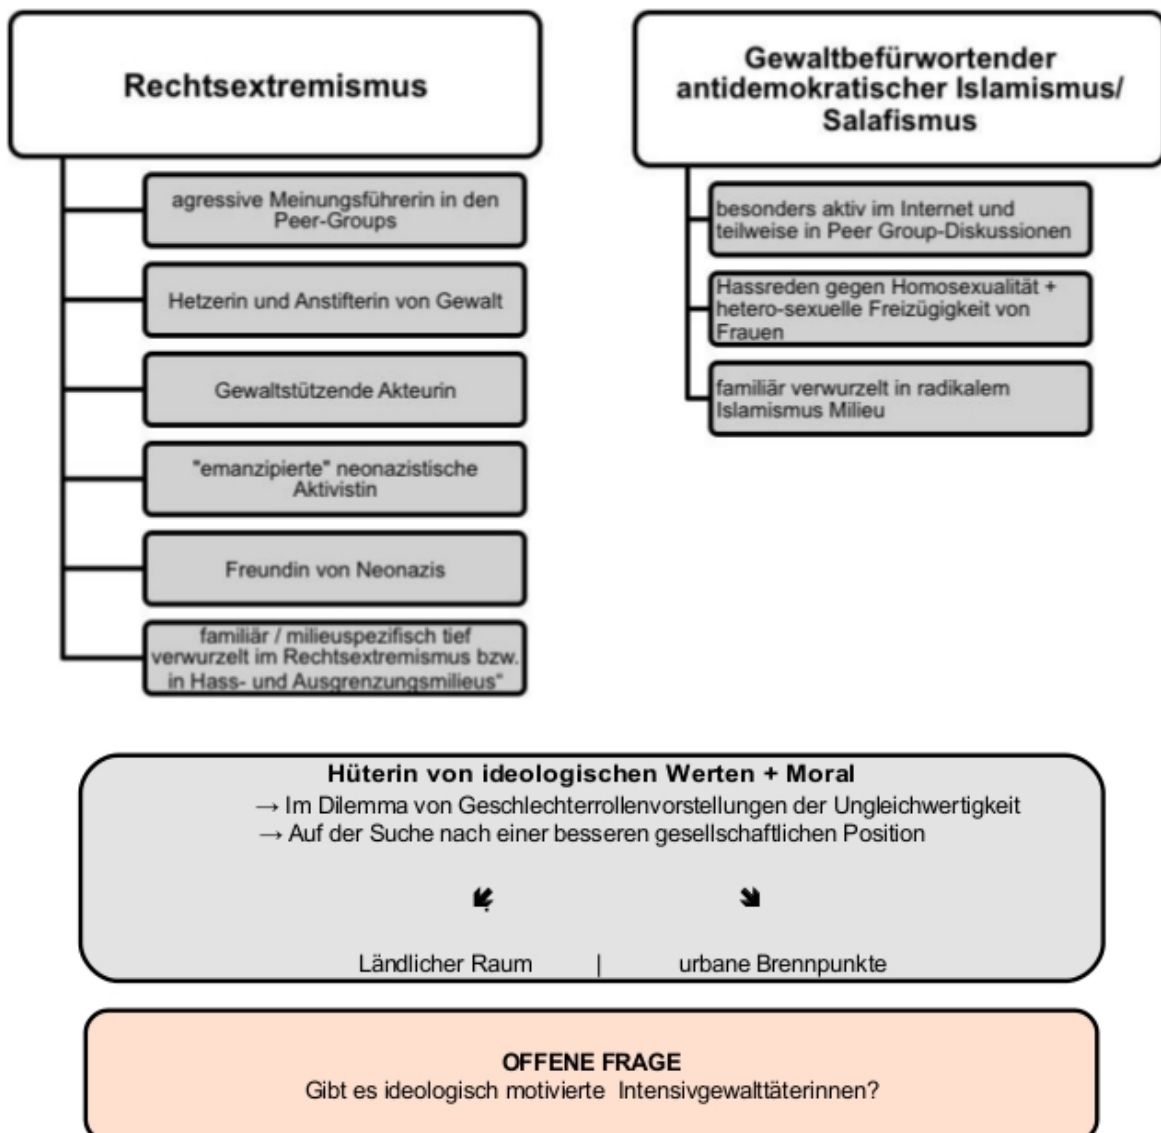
Rechtsextremismus

agressive Meinungsführerin in den Peer-Groups

Hetzerin und Anstifterin von Gewalt

Gewaltstützende Akteurin

"emanzipierte" neonazistische Aktivistin

Freundin von Neonazis

familiär / milieuspezifisch tief verwurzelt im Rechtsextremismus bzw. in Hass- und Ausgrenzungsmilieus"

Gewaltbefürwortender antidemokratischer Islamismus/ Salafismus

besonders aktiv im Internet und teilweise in Peer Group-Diskussionen

Hassreden gegen Homosexualität + hetero-sexuelle Freizügigkeit von Frauen

familiär verwurzelt in radikalem Islamismus Milieu

Hüterin von ideologischen Werten + Moral
→ Im Dilemma von Geschlechterrollenvorstellungen der Ungleichwertigkeit
→ Auf der Suche nach einer besseren gesellschaftlichen Position

Ländlicher Raum | urbane Brennpunkte

OFFENE FRAGE
Gibt es ideologisch motivierte Intensivgewalttäterinnen?